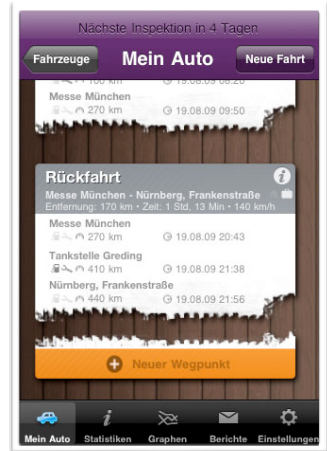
Nächste Inspektion in 4 Tagen

Fahrzeuge

Mein Auto

Neue Fahrt

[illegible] km 19.08.09 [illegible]

Messe München

270 km 19.08.09 09:50

Rückfahrt

Messe München - Nürnberg, Frankenstraße

Entfernung: 170 km • Zeit: 1 Std, 13 Min • 140 km/h

Messe München

270 km 19.08.09 20:43

Tankstelle Greding

410 km 19.08.09 21:38

Nürnberg, Frankenstraße

440 km 19.08.09 21:56

Neuer Wegpunkt

Mein Auto

Statistiken

Graphen

Berichte

Einstellungen